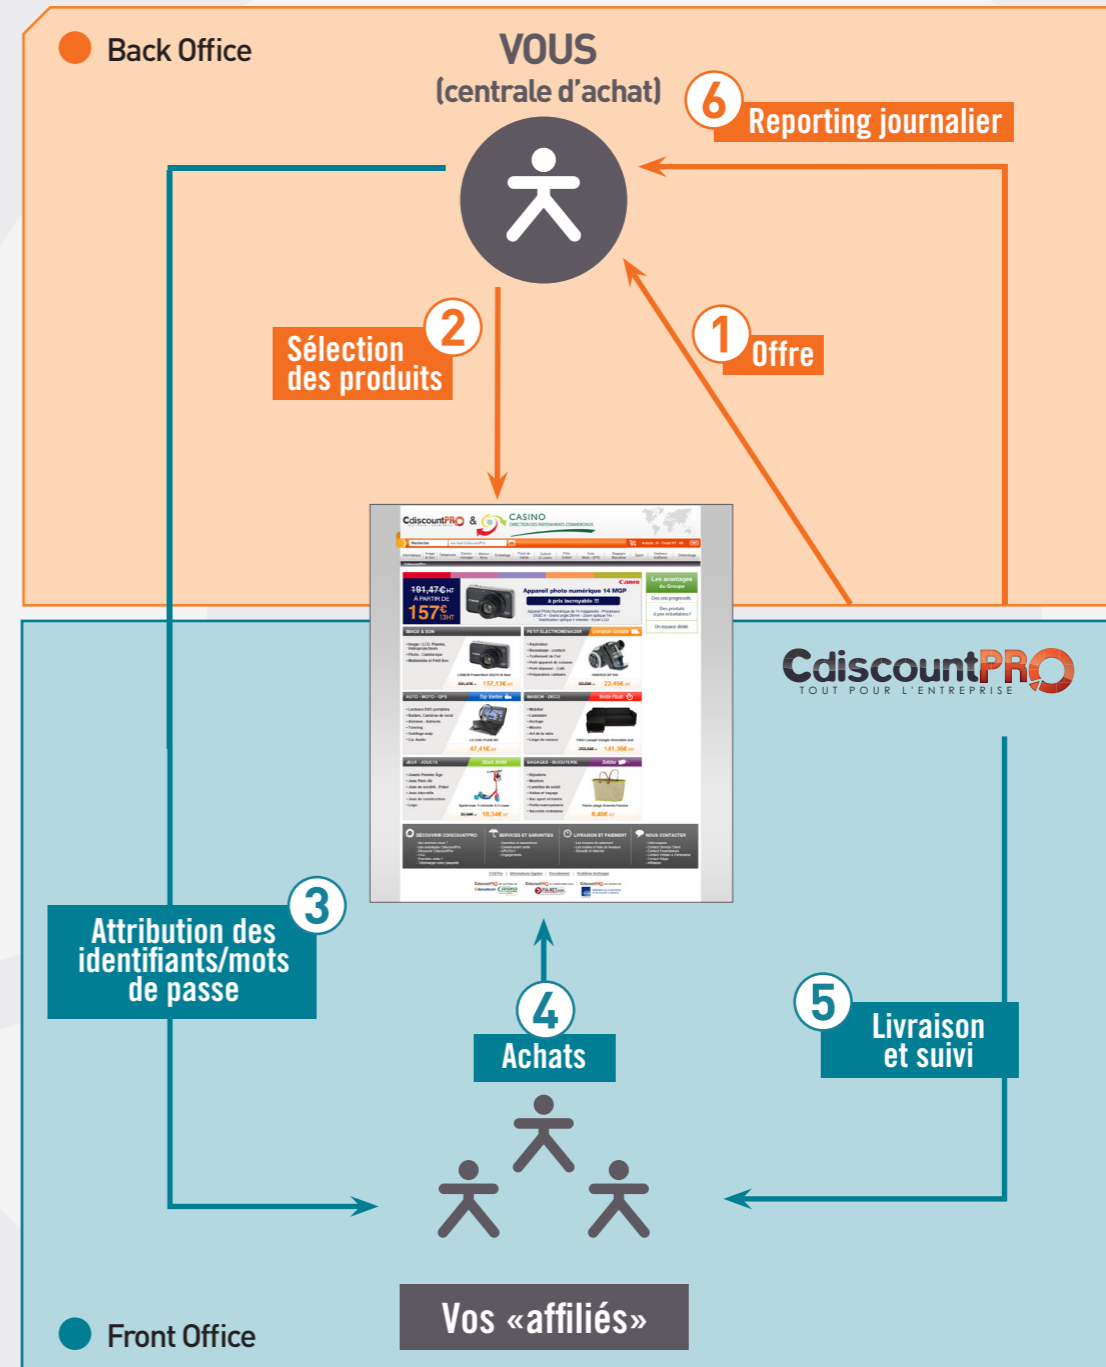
Back Office

VOUS
(centrale d'achat)

6 Reporting journalier

2 Sélection des produits

1 Offre

CdiscountPRO & CASINO

Appareil photo numérique 14 MGP

191,47€HT
157€HT

CdiscountPRO
TOUT POUR L'ENTREPRISE

3 Attribution des identifiants/mots de passe

4 Achats

5 Livraison et suivi

Vos «affiliés»

Front Office